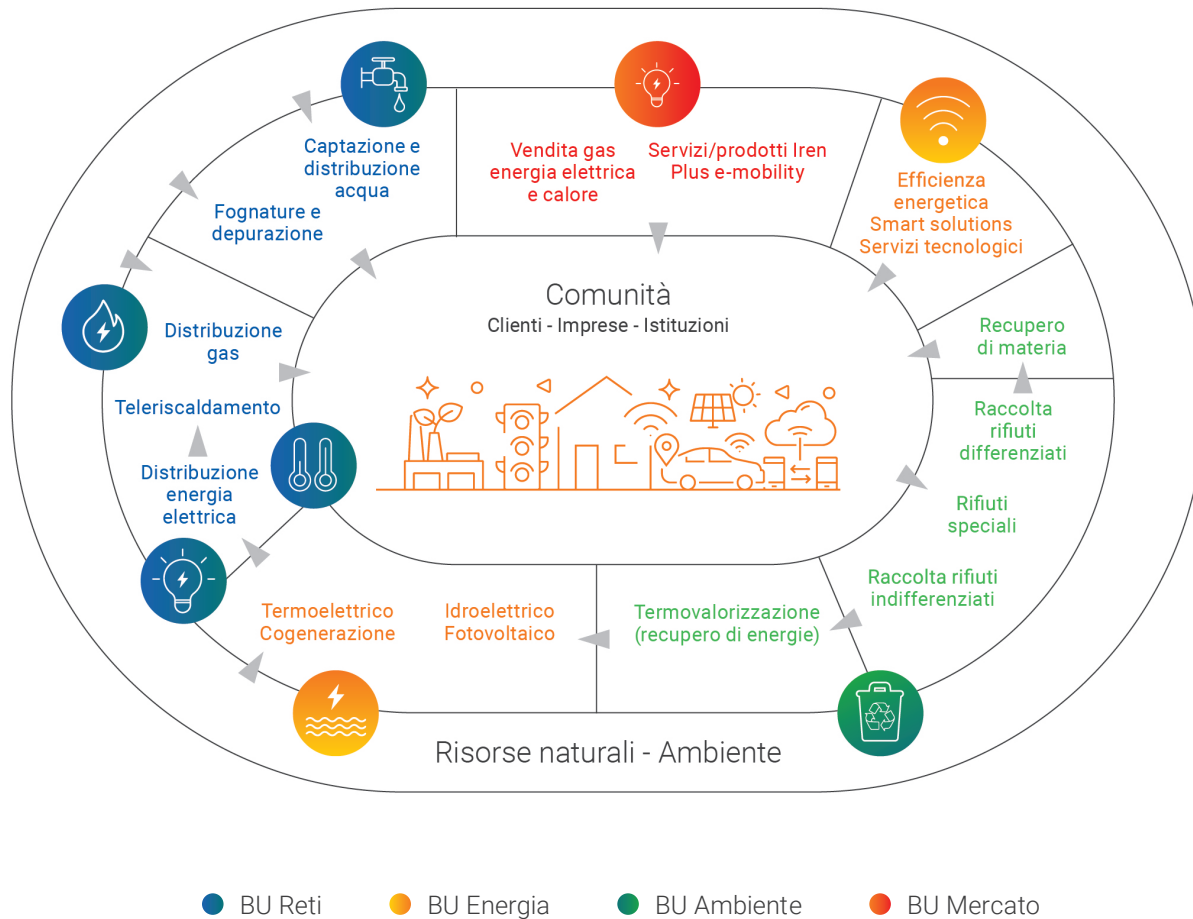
Captazione e distribuzione acqua

Vendita gas energia elettrica e calore

Servizi/prodotti Iren Plus e-mobility

Efficienza energetica Smart solutions Servizi tecnologici

Fognature e depurazione

Comunità
Clienti - Imprese - Istituzioni

Distribuzione gas

Recupero di materia

Teleriscaldamento

Raccolta rifiuti differenziati

Distribuzione energia elettrica

Rifiuti speciali

Raccolta rifiuti indifferenziati

Termoelettrico Cogenerazione

Idroelettrico Fotovoltaico

Termovalorizzazione (recupero di energie)

Risorse naturali - Ambiente

BU Reti
BU Energia
BU Ambiente
BU Mercato